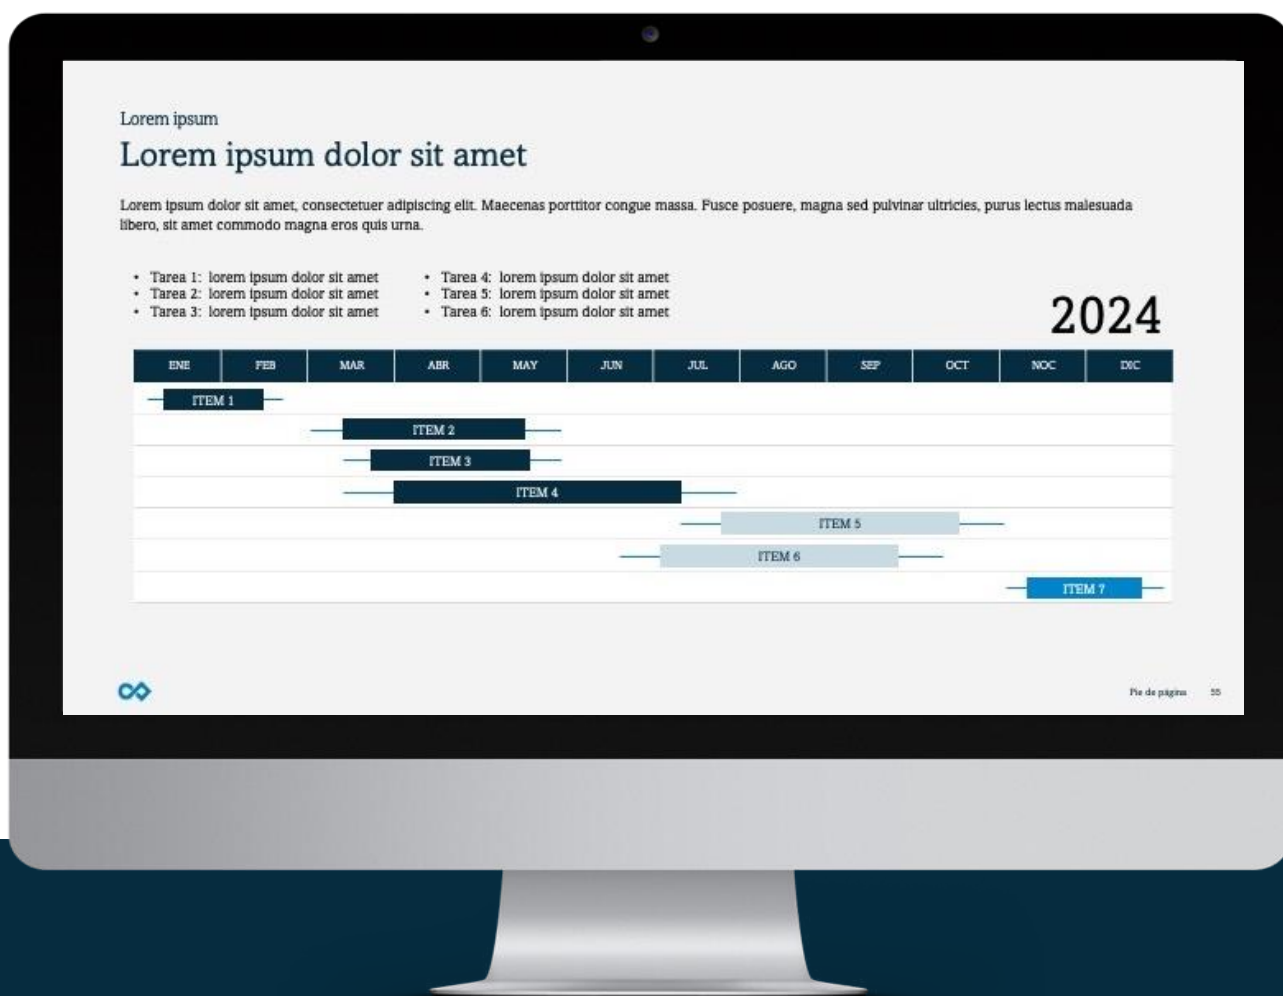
Lorem ipsum

Lorem ipsum dolor sit amet

Lorem ipsum dolor sit amet, consectetuer adipiscing elit. Maecenas porttitor congue massa. Fusce posuere, magna sed pulvinar ultricies, purus lectus malesuada libero, sit amet commodo magna eros quis urna.

- Tarea 1: lorem ipsum dolor sit amet
- Tarea 2: lorem ipsum dolor sit amet
- Tarea 3: lorem ipsum dolor sit amet

- Tarea 4: lorem ipsum dolor sit amet
- Tarea 5: lorem ipsum dolor sit amet
- Tarea 6: lorem ipsum dolor sit amet

2024

| ENE | FEB | MAR | ABR | MAY | JUN | JUL | AGO | SEP | OCT | NOC | DIC |
|---|---|---|---|---|---|---|---|---|---|---|---|

ITEM 1
ITEM 2
ITEM 3
ITEM 4
ITEM 5
ITEM 6
ITEM 7

Pie de página 55